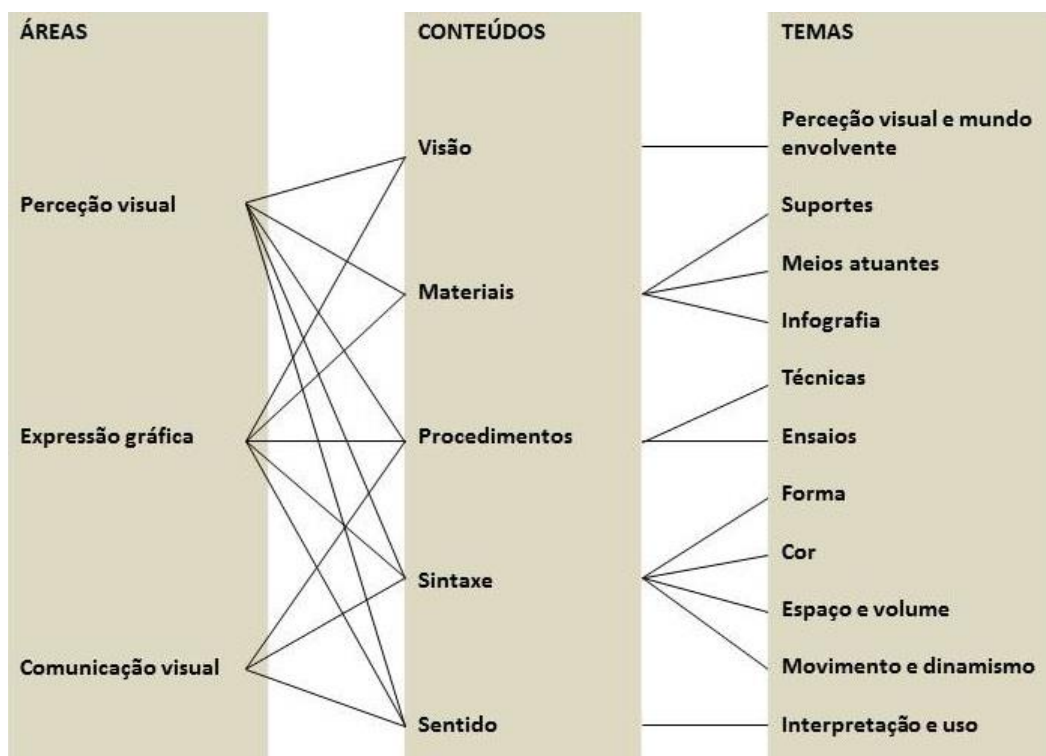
ÁREAS

Perceção visual

Expressão gráfica

Comunicação visual

CONTEÚDOS

Visão

Materiais

Procedimentos

Sintaxe

Sentido

TEMAS

Perceção visual e mundo envolvente

Suportes

Meios atuantes

Infografia

Técnicas

Ensaios

Forma

Cor

Espaço e volume

Movimento e dinamismo

Interpretação e uso